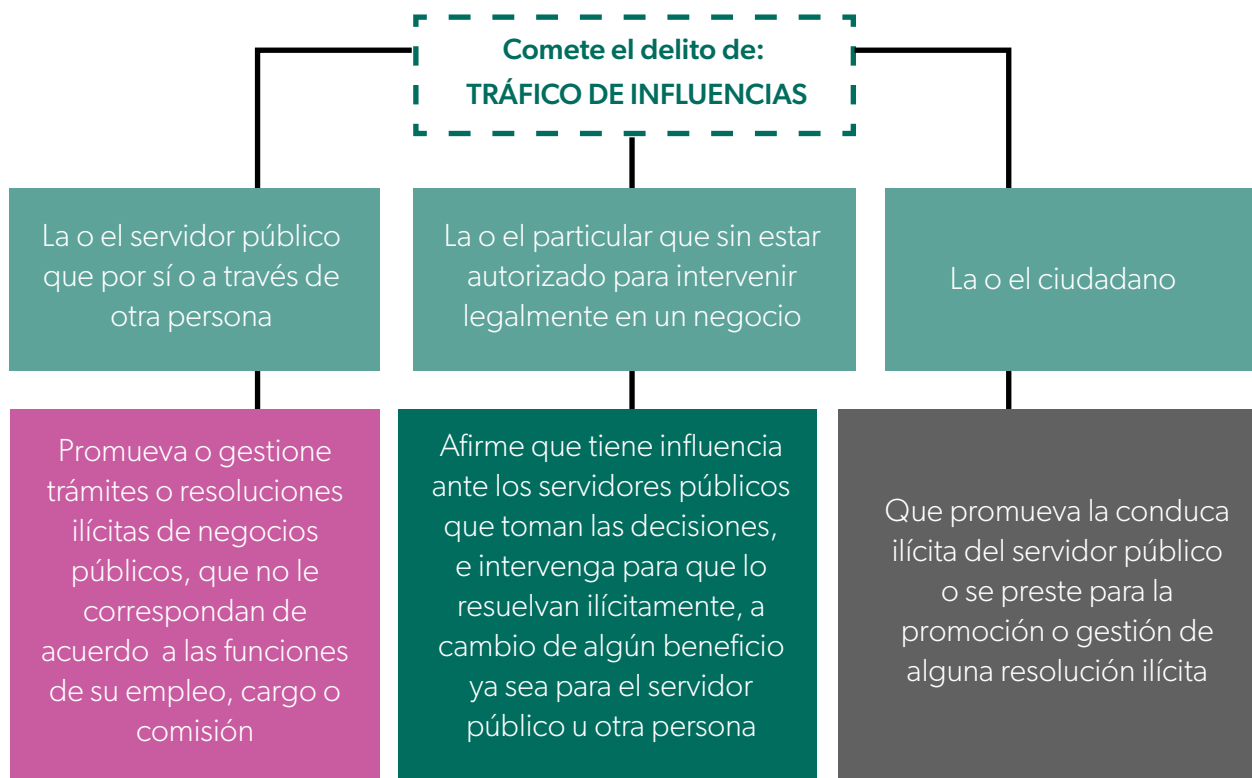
Comete el delito de:
TRÁFICO DE INFLUENCIAS

La o el servidor público que por sí o a través de otra persona

Promueva o gestione trámites o resoluciones ilícitas de negocios públicos, que no le correspondan de acuerdo a las funciones de su empleo, cargo o comisión

La o el particular que sin estar autorizado para intervenir legalmente en un negocio

Afirme que tiene influencia ante los servidores públicos que toman las decisiones, e intervenga para que lo resuelvan ilícitamente, a cambio de algún beneficio ya sea para el servidor público u otra persona

La o el ciudadano

Que promueva la conduca ilícita del servidor público o se preste para la promoción o gestión de alguna resolución ilícita